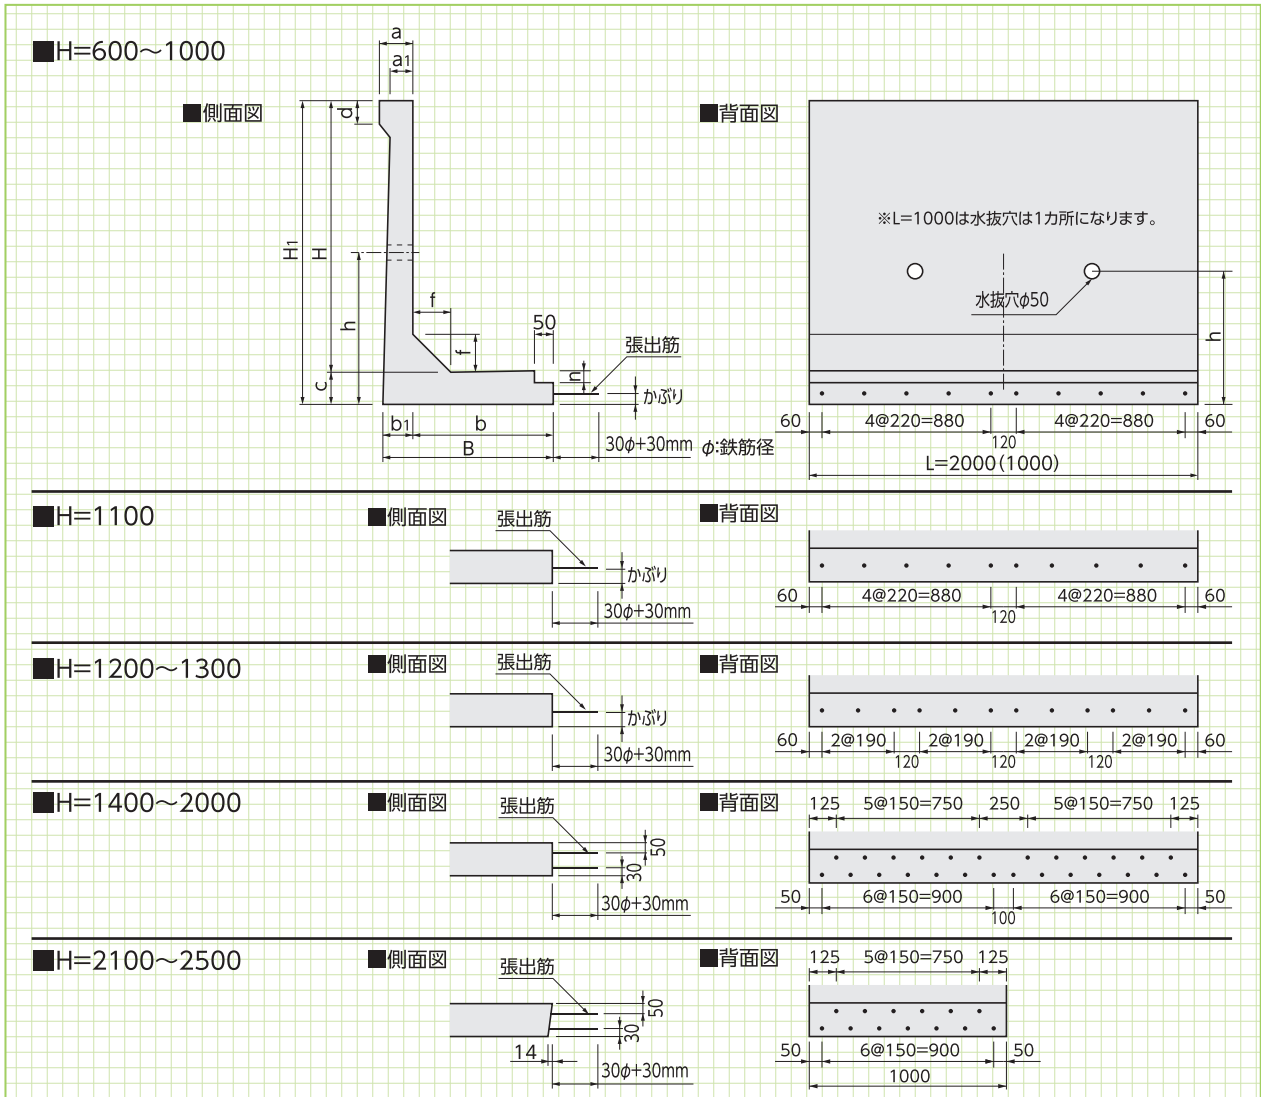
■H=600～1000

■側面図

a
a1
d
H1
H
h
c
f
f
50
張出筋
h
かぶり
b1
b
B
30$\phi$+30mm
$\phi$:鉄筋径

■背面図

※L=1000は水抜穴は1カ所になります。
水抜穴$\phi$50
h
60
4@220=880
120
4@220=880
60
L=2000(1000)

■H=1100

■側面図
張出筋
かぶり
30$\phi$+30mm

■背面図
60
4@220=880
120
4@220=880
60

■H=1200～1300

■側面図
張出筋
かぶり
30$\phi$+30mm

■背面図
60
2@190
120
2@190
120
2@190
120
2@190
60

■H=1400～2000

■側面図
張出筋
50
30
30$\phi$+30mm

■背面図
125
5@150=750
250
5@150=750
125
50
6@150=900
100
6@150=900
50

■H=2100～2500

■側面図
張出筋
50
30
14
30$\phi$+30mm

■背面図
125
5@150=750
125
50
6@150=900
50
1000